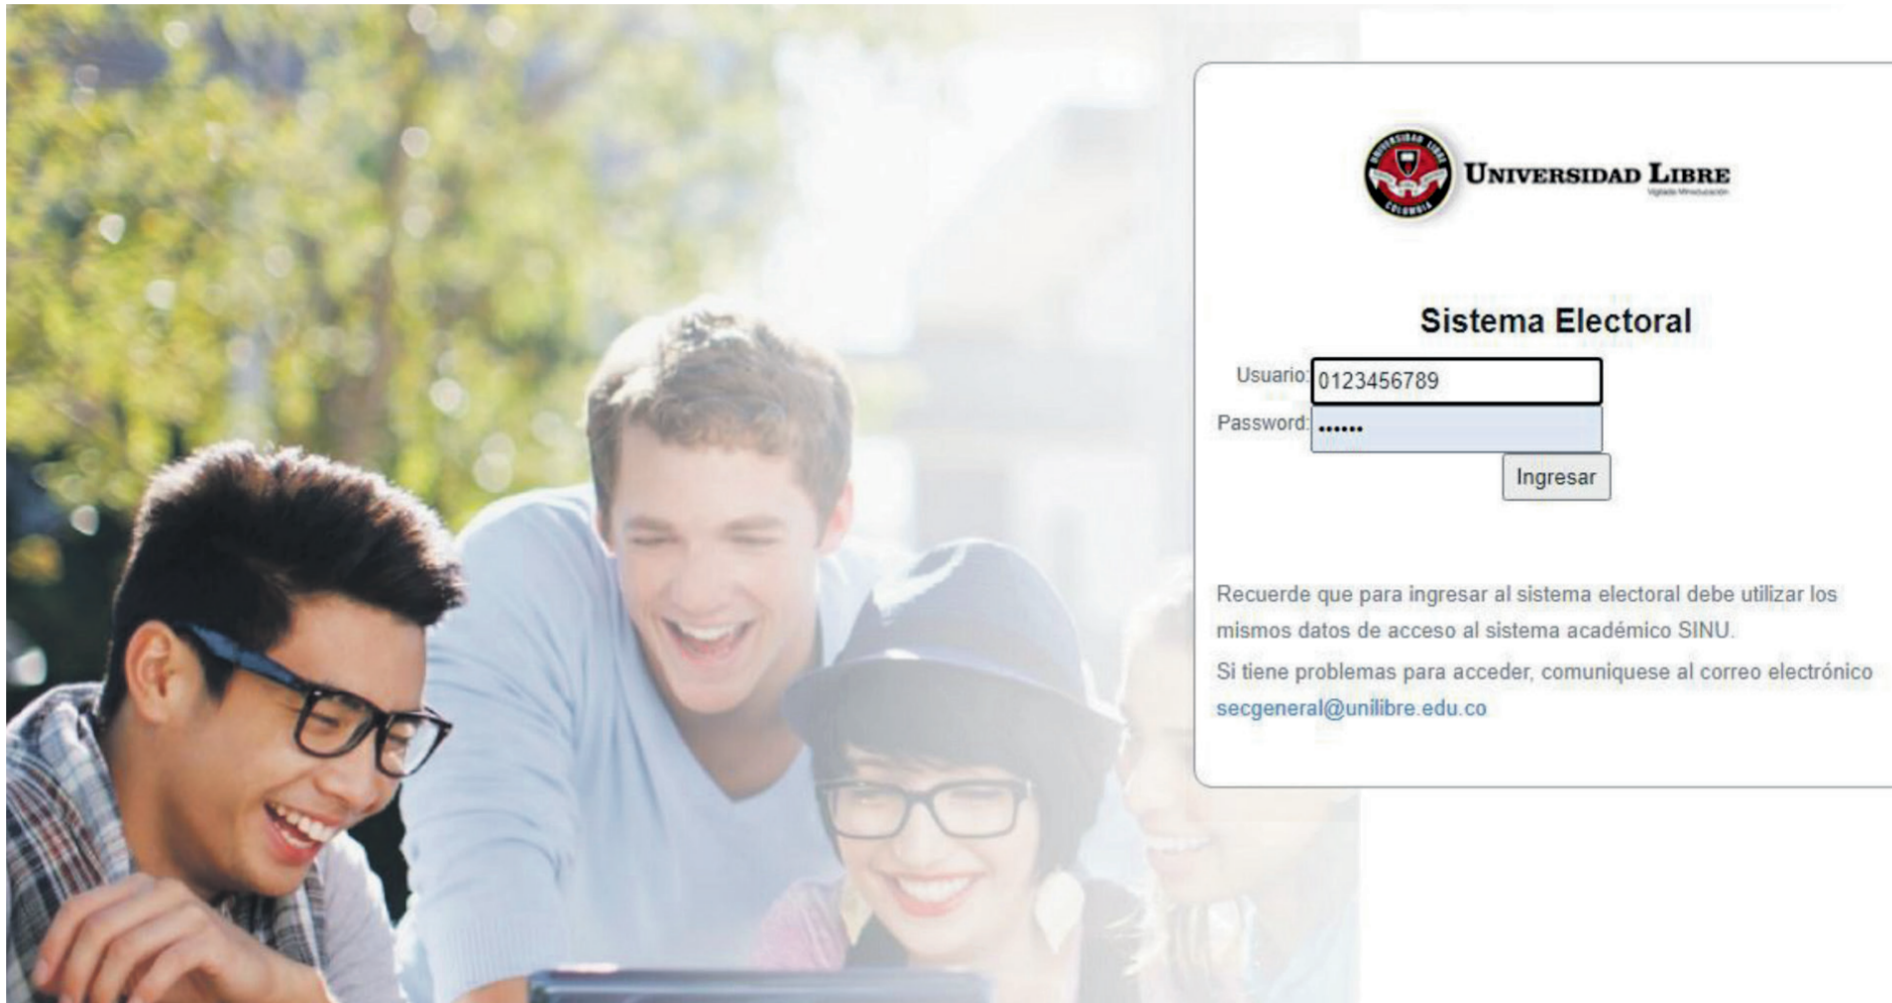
UNIVERSIDAD LIBRE COLOMBIA

UNIVERSIDAD LIBRE
Vigilada Mineducación

Sistema Electoral

Usuario: 0123456789
Password: ••••••
Ingresar

Recuerde que para ingresar al sistema electoral debe utilizar los mismos datos de acceso al sistema académico SINU.

Si tiene problemas para acceder, comuniquese al correo electrónico secgeneral@unilibre.edu.co